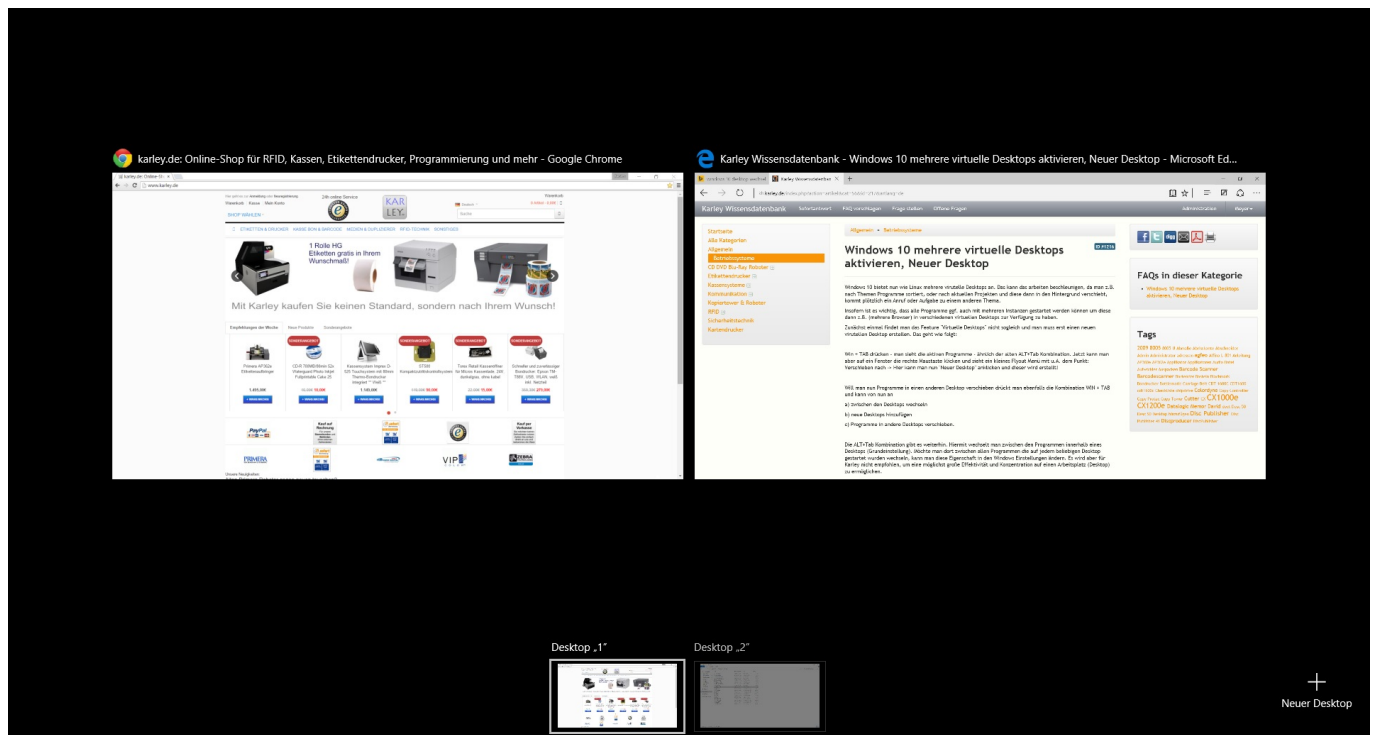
karley.de: Online-Shop für RFID, Kassen, Etikettendrucker, Programmierung und mehr - Google Chrome

karley.de

1 Rolle HG Etiketten gratis in Ihrem Wunschmaß!

Mit Karley kaufen Sie keinen Standard, sondern nach Ihrem Wunsch!

Karley Wissensdatenbank - Windows 10 mehrere virtuelle Desktops aktivieren, Neuer Desktop - Microsoft Ed...

Karley Wissensdatenbank

Windows 10 mehrere virtuelle Desktops aktivieren, Neuer Desktop

FAQs in dieser Kategorie

Tags

Desktop „1"

Desktop „2"

+

Neuer Desktop